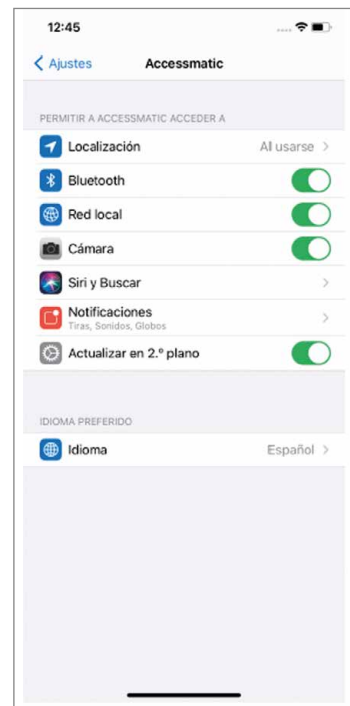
12:45

< Ajustes Accessmatic

PERMITIR A ACCESSMATIC ACCEDER A

Localización Al usarse >

Bluetooth

Red local

Cámara

Siri y Buscar >

Notificaciones
Tiras, Sonidos, Globos >

Actualizar en 2.º plano

IDIOMA PREFERIDO

Idioma Español >